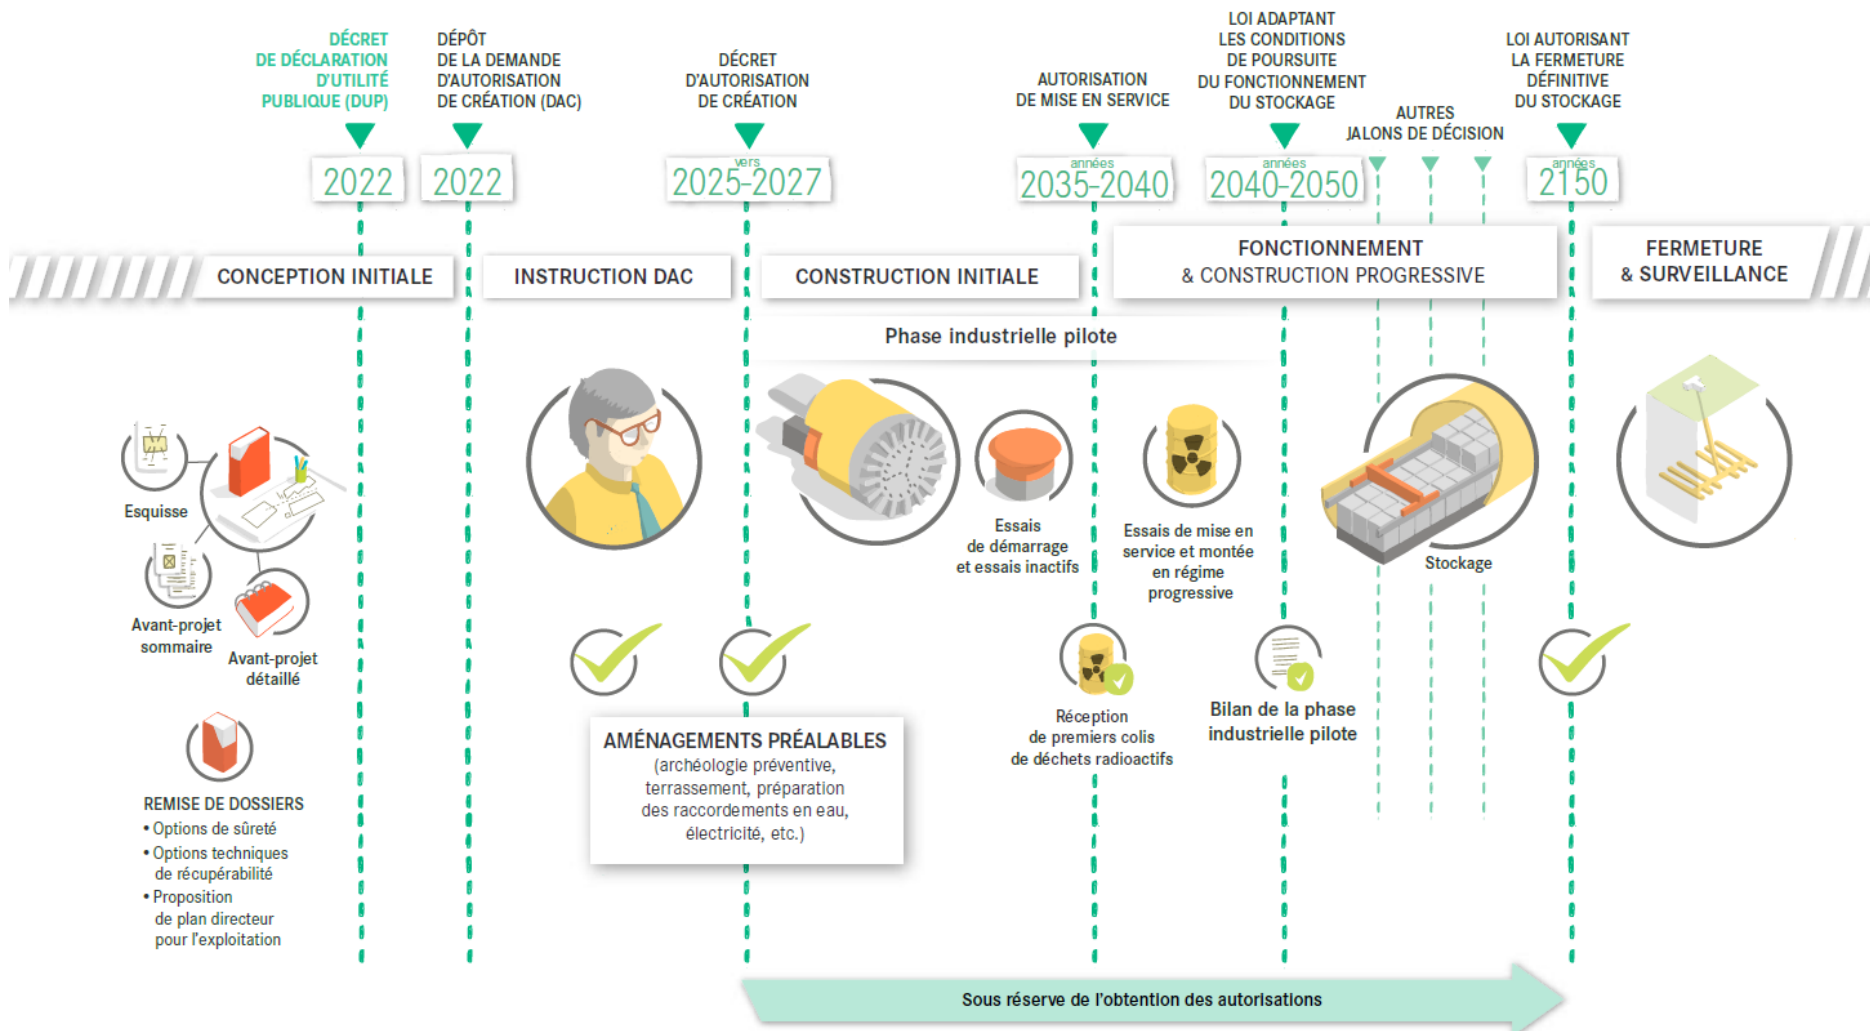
DÉCRET DE DÉCLARATION D'UTILITÉ PUBLIQUE (DUP)

2022

DÉPÔT DE LA DEMANDE D'AUTORISATION DE CRÉATION (DAC)

2022

DÉCRET D'AUTORISATION DE CRÉATION

vers 2025-2027

AUTORISATION DE MISE EN SERVICE

années 2035-2040

LOI ADAPTANT LES CONDITIONS DE POURSUITE DU FONCTIONNEMENT DU STOCKAGE

années 2040-2050

AUTRES JALONS DE DÉCISION

LOI AUTORISANT LA FERMETURE DÉFINITIVE DU STOCKAGE

années 2150

CONCEPTION INITIALE

INSTRUCTION DAC

CONSTRUCTION INITIALE

FONCTIONNEMENT & CONSTRUCTION PROGRESSIVE

FERMETURE & SURVEILLANCE

Phase industrielle pilote

Esquisse

Avant-projet sommaire

Avant-projet détaillé

REMISE DE DOSSIERS
• Options de sûreté
• Options techniques de récupérabilité
• Proposition de plan directeur pour l'exploitation

Essais de démarrage et essais inactifs

Essais de mise en service et montée en régime progressive

Stockage

AMÉNAGEMENTS PRÉALABLES
(archéologie préventive, terrassement, préparation des raccordements en eau, électricité, etc.)

Réception de premiers colis de déchets radioactifs

Bilan de la phase industrielle pilote

Sous réserve de l'obtention des autorisations